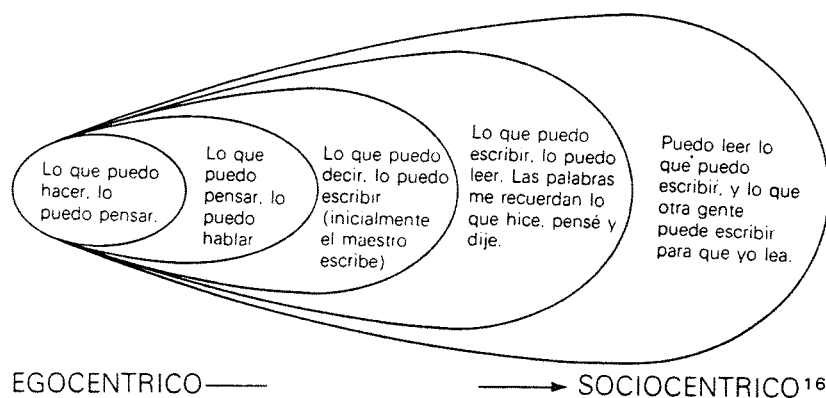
Lo que puedo hacer, lo puedo pensar.

Lo que puedo pensar, lo puedo hablar

Lo que puedo decir, lo puedo escribir (inicialmente el maestro escribe)

Lo que puedo escribir, lo puedo leer. Las palabras me recuerdan lo que hice, pensé y dije.

Puedo leer lo que puedo escribir, y lo que otra gente puede escribir para que yo lea.

EGOCENTRICO —— ——→ SOCIOCENTRICO$^{16}$